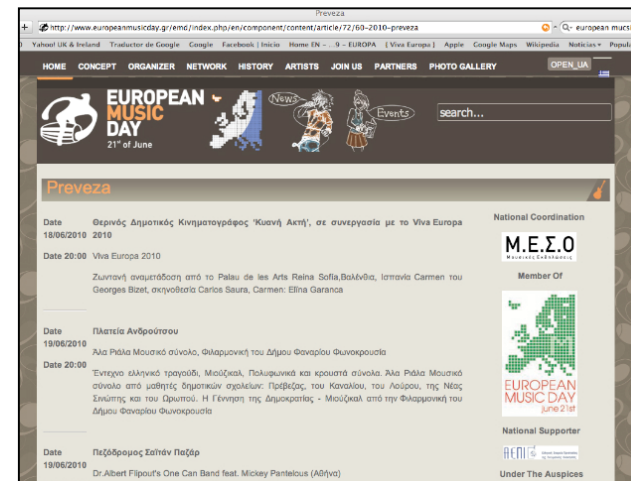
Preveza

http://www.europeanmusicday.gr/emd/index.php/en/component/content/article/72/60-2010-preveza

european music

Yahoo! UK & Ireland Traductor de Google Google Facebook | Inicio Home EN - ... 9 - EUROPA (Viva Europa) Apple Google Maps Wikipedia Noticias Popular

HOME CONCEPT ORGANIZER NETWORK HISTORY ARTISTS JOIN US PARTNERS PHOTO GALLERY OPEN_UA

EUROPEAN MUSIC DAY 21st of June

News Events

search...

Preveza

Date 18/06/2010 Θερινός Δημοτικός Κινηματογράφος 'Κυανή Ακτή', σε συνεργασία με το Viva Europa 2010

Date 20:00 Viva Europa 2010

Ζωντανή αναμετάδοση από το Palau de les Arts Reina Sofia,Βαλένθια, Ισπανία Carmen του Georges Bizet, σκηνοθεσία Carlos Saura, Carmen: Elina Garanca

Date 19/06/2010 Πλατεία Ανδρούτσου

Άλα Ριάλα Μουσικό σύνολο, Φιλαρμονική του Δήμου Φαναρίου Φωνοκρουσία

Date 20:00

Έντεχνο ελληνικό τραγούδι, Μιούζικαλ, Πολυφωνικά και κρουστά σύνολα. Άλα Ριάλα Μουσικό σύνολο από μαθητές δημοτικών σχολείων: Πρέβεζας, του Καναλίου, του Λούρου, της Νέας Σινώπης και του Ωρωπού. Η Γέννηση της Δημοκρατίας - Μιούζικαλ από την Φιλαρμονική του Δήμου Φαναρίου Φωνοκρουσία

Date 19/06/2010 Πεζόδρομος Σαϊτάν Παζάρ

Dr.Albert Flipout's One Can Band feat. Mickey Pantelous (Αθήνα)

National Coordination

Μ.Ε.Σ.Ο

Member Of

EUROPEAN MUSIC DAY june 21st

National Supporter

AEMI

Under The Auspices